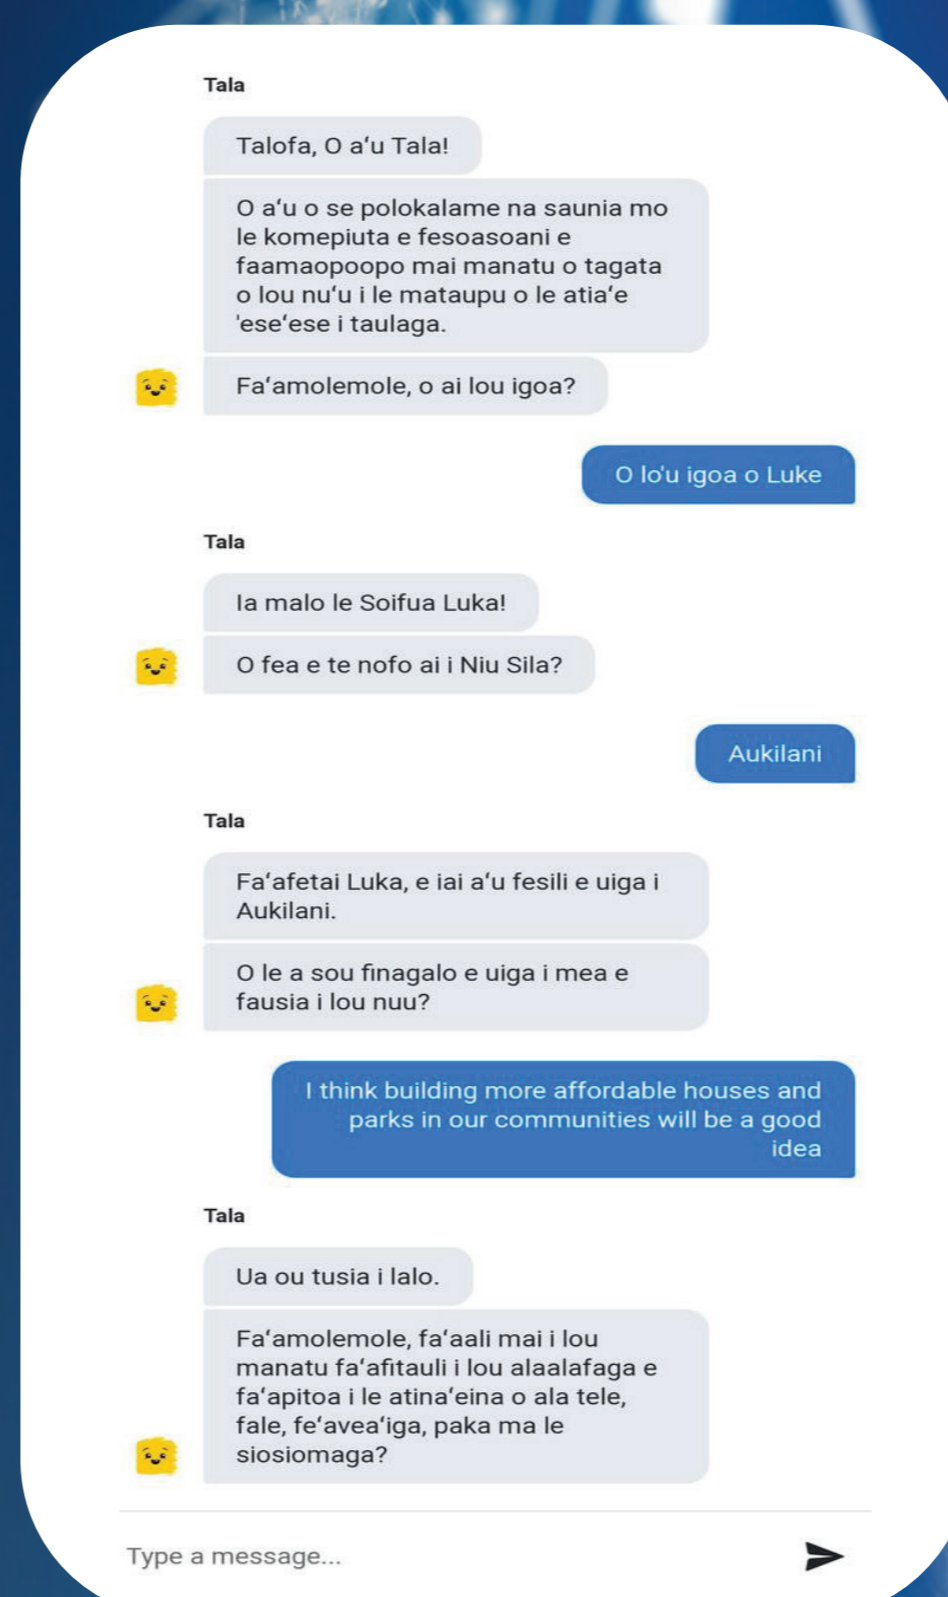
Tala

Talofa, O a‘u Tala!

O a‘u o se polokalame na saunia mo le komepiuta e fesoasoani e faamaopoopo mai manatu o tagata o lou nu‘u i le mataupu o le atia‘e 'ese‘ese i taulaga.

Fa‘amolemole, o ai lou igoa?

O lo'u igoa o Luke

Tala

Ia malo le Soifua Luka!

O fea e te nofo ai i Niu Sila?

Aukilani

Tala

Fa‘afetai Luka, e iai a‘u fesili e uiga i Aukilani.

O le a sou finagalo e uiga i mea e fausia i lou nuu?

I think building more affordable houses and parks in our communities will be a good idea

Tala

Ua ou tusia i lalo.

Fa‘amolemole, fa‘aali mai i lou manatu fa‘afitauli i lou alaalafaga e fa‘apitoa i le atina‘eina o ala tele, fale, fe‘avea‘iga, paka ma le siosiomaga?

Type a message...